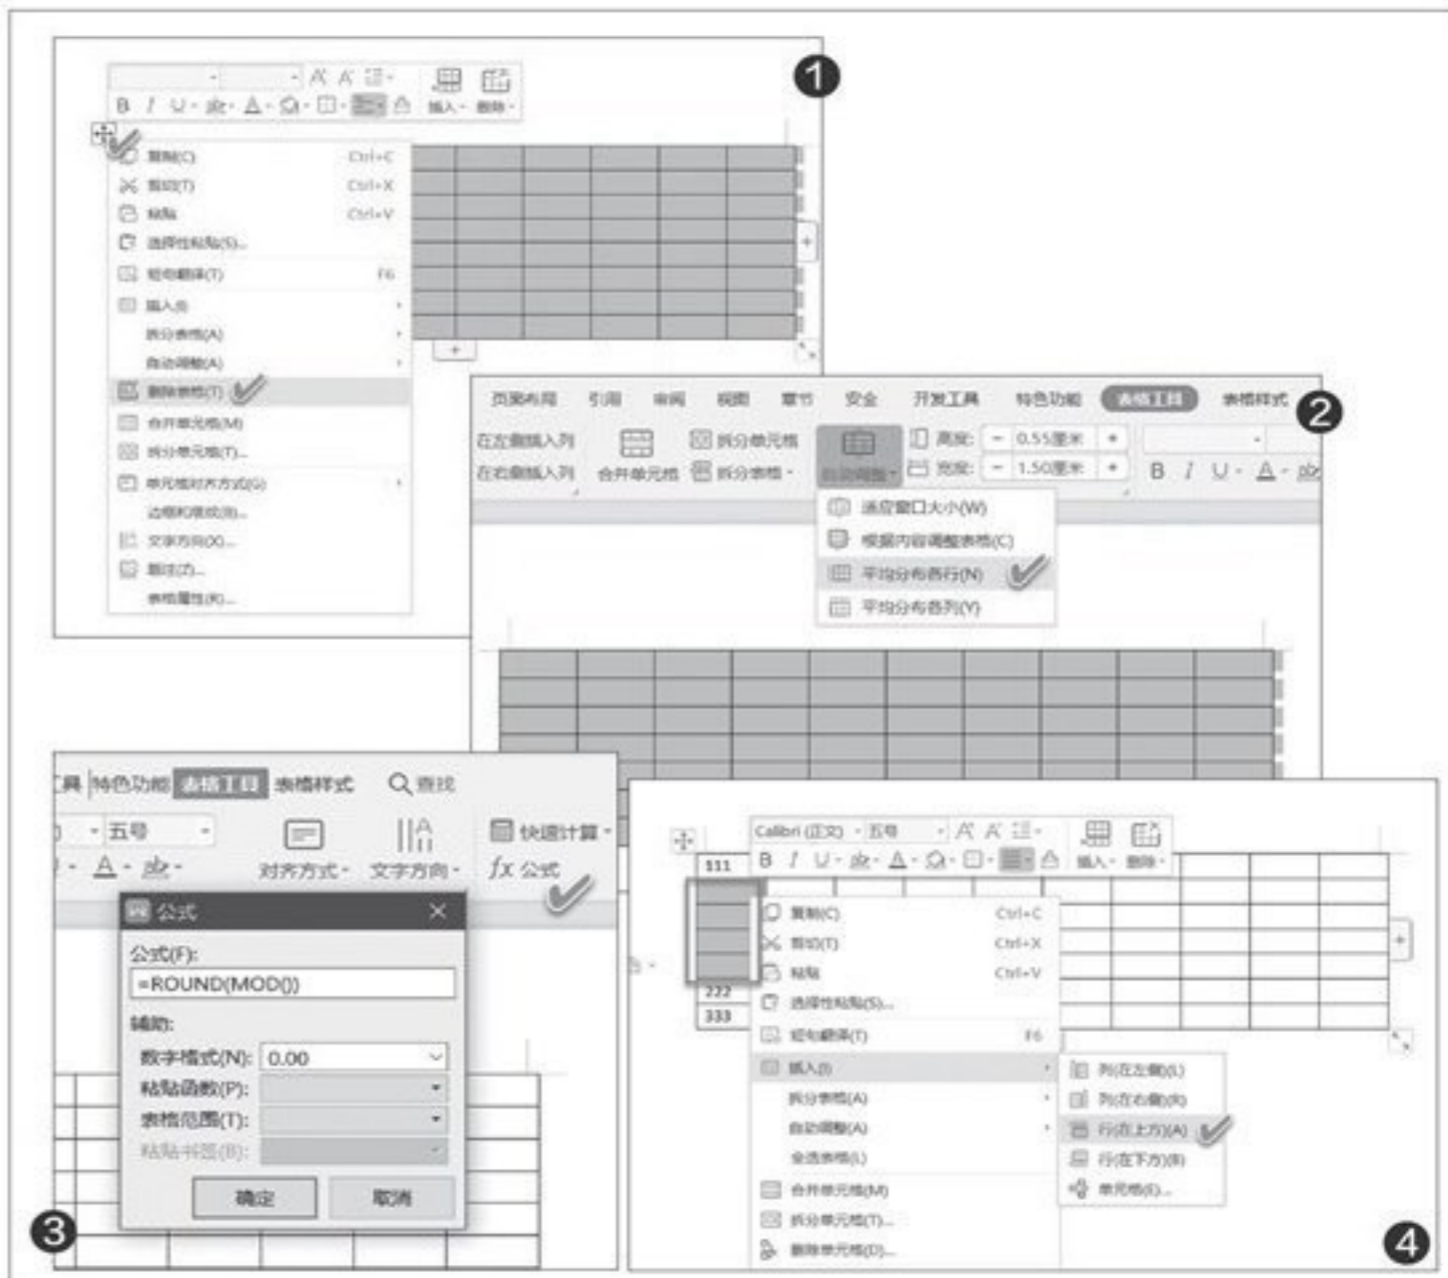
❶

B I U A 插入 删除

复制(C) Ctrl+C
剪切(T) Ctrl+X
粘贴 Ctrl+V
选择性粘贴(S)...
短句翻译(T) F6
插入(I)
拆分表格(A)
自动调整(A)
删除表格(T)
合并单元格(M)
拆分单元格(T)...
单元格对齐方式(G)
边框和底纹(B)...
文字方向(X)...
题注(Z)...
表格属性(R)...

❷

页面布局 引用 审阅 视图 章节 安全 开发工具 特色功能 表格工具 表格样式

在左侧插入列 在右侧插入列 合并单元格 拆分单元格 拆分表格 自动调整 高度: 0.55厘米 宽度: 1.50厘米

适应窗口大小(W)
根据内容调整表格(C)
平均分布各行(N)
平均分布各列(Y)

❸

工具 特色功能 表格工具 表格样式 查找
五号 对齐方式 文字方向 快速计算 fx 公式

公式
公式(F):
=ROUND(MOD())
辅助:
数字格式(N): 0.00
粘贴函数(P):
表格范围(T):
粘贴书签(B):
确定 取消

❹

Calibri (正文) 五号 插入 删除
111
222
333

复制(C) Ctrl+C
剪切(T) Ctrl+X
粘贴 Ctrl+V
选择性粘贴(S)...
短句翻译(T) F6
插入(I)
拆分表格(A)
自动调整(A)
全选表格(L)
合并单元格(M)
拆分单元格(T)...
删除单元格(D)...

列(在左侧)(L)
列(在右侧)(R)
行(在上方)(A)
行(在下方)(B)
单元格(E)...